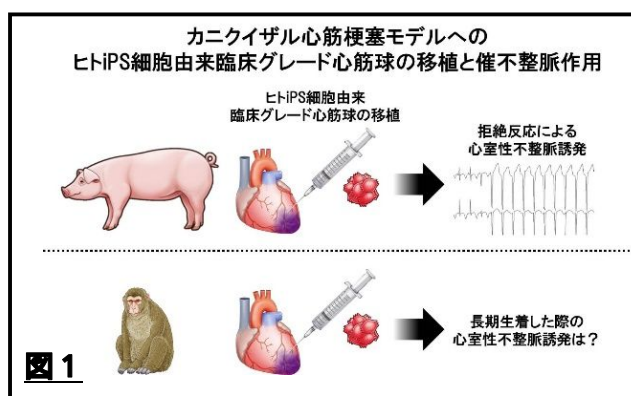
カニクイザル心筋梗塞モデルへの
ヒトiPS細胞由来臨床グレード心筋球の移植と催不整脈作用

ヒトiPS細胞由来
臨床グレード心筋球の移植

拒絶反応による
心室性不整脈誘発

長期生着した際の
心室性不整脈誘発は？

図1